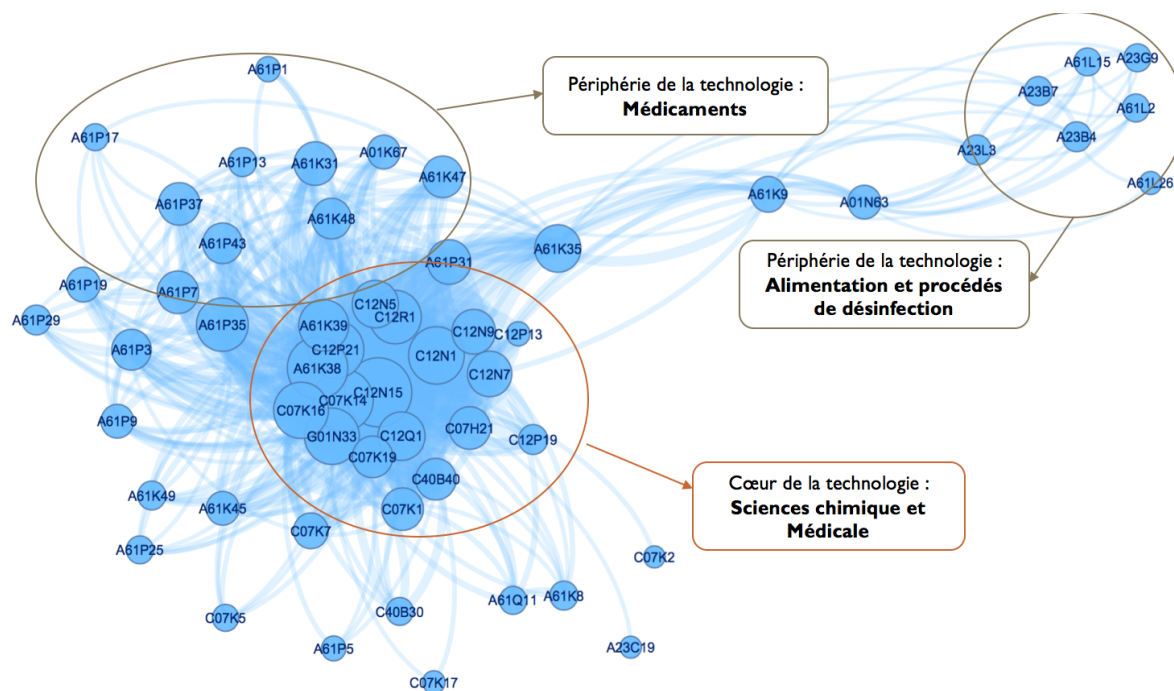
Périphérie de la technologie :
**Médicaments**

Périphérie de la technologie :
**Alimentation et procédés de désinfection**

Cœur de la technologie :
**Sciences chimique et Médicale**

A61P1
A61P17
A61P13
A61K31
A01K67
A61K47
A61P37
A61K48
A61P43
A61P31
A61K35
A61K9
A01N63
A61L15
A23G9
A23B7
A61L2
A23B4
A23L3
A61L26
A61P19
A61P7
A61P29
A61P35
C12N5
C12R1
A61K39
C12N9
C12P13
C12P21
C12N1
A61P3
A61K38
C12N7
C12N15
C07K14
C07K16
A61P9
G01N33
C12Q1
C07H21
C12P19
C07K19
C40B40
A61K49
A61K45
C07K1
C07K7
A61P25
C07K2
C07K5
C40B30
A61Q11
A61K8
A61P5
A23C19
C07K17